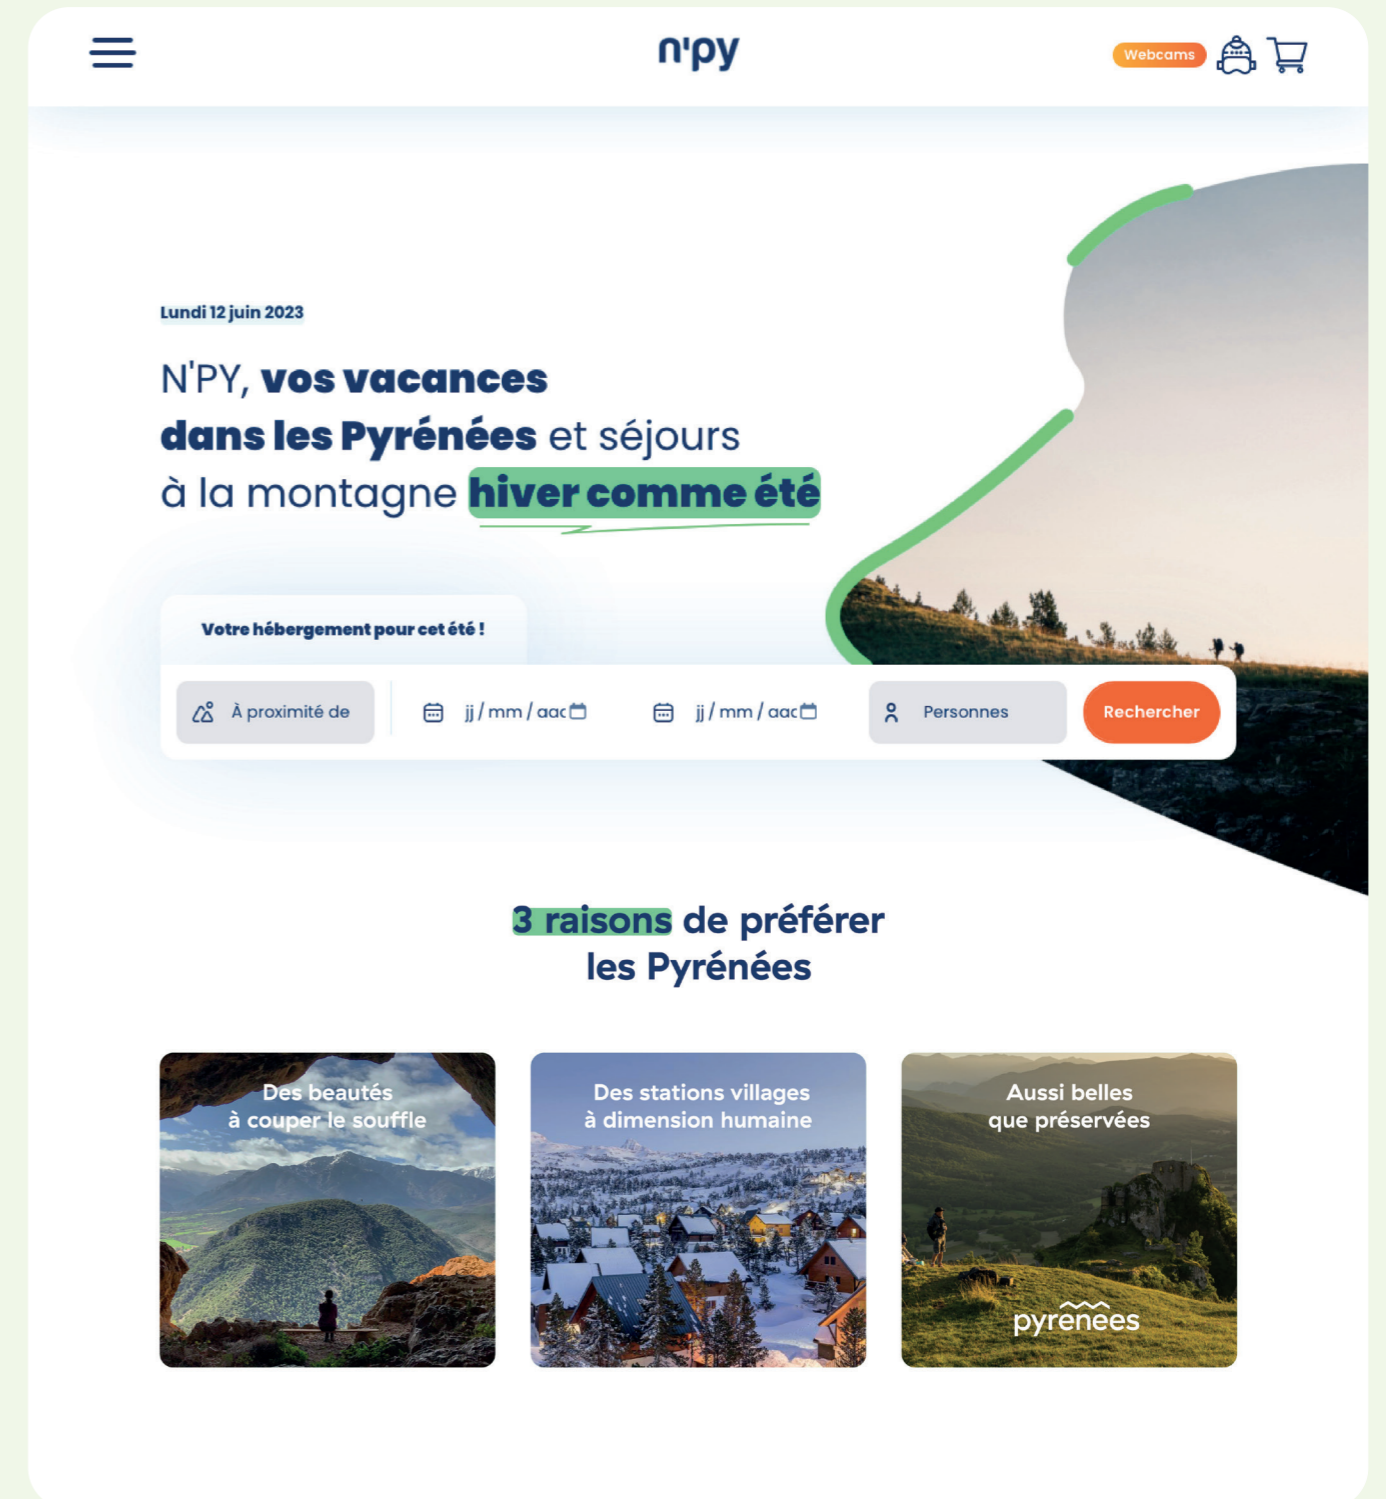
n'py

Webcams

Lundi 12 juin 2023

N'PY, vos vacances dans les Pyrénées et séjours à la montagne hiver comme été

Votre hébergement pour cet été !

À proximité de

jj / mm / aaa

jj / mm / aaa

Personnes

Rechercher

3 raisons de préférer les Pyrénées

Des beautés à couper le souffle

Des stations villages à dimension humaine

Aussi belles que préservées

pyrenees